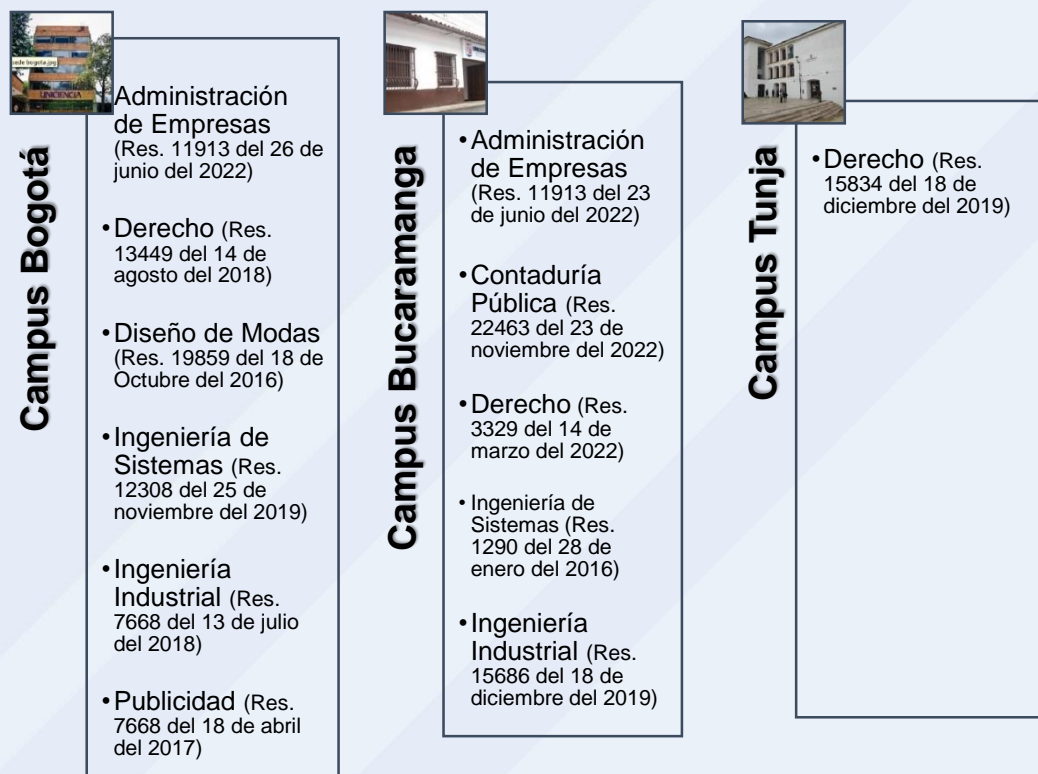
sede bogota.jpg

UNICIENCIA

Campus Bogotá

Administración de Empresas (Res. 11913 del 26 de junio del 2022)

• Derecho (Res. 13449 del 14 de agosto del 2018)

• Diseño de Modas (Res. 19859 del 18 de Octubre del 2016)

• Ingeniería de Sistemas (Res. 12308 del 25 de noviembre del 2019)

• Ingeniería Industrial (Res. 7668 del 13 de julio del 2018)

• Publicidad (Res. 7668 del 18 de abril del 2017)

Campus Bucaramanga

• Administración de Empresas (Res. 11913 del 23 de junio del 2022)

• Contaduría Pública (Res. 22463 del 23 de noviembre del 2022)

• Derecho (Res. 3329 del 14 de marzo del 2022)

• Ingeniería de Sistemas (Res. 1290 del 28 de enero del 2016)

• Ingeniería Industrial (Res. 15686 del 18 de diciembre del 2019)

Campus Tunja

• Derecho (Res. 15834 del 18 de diciembre del 2019)